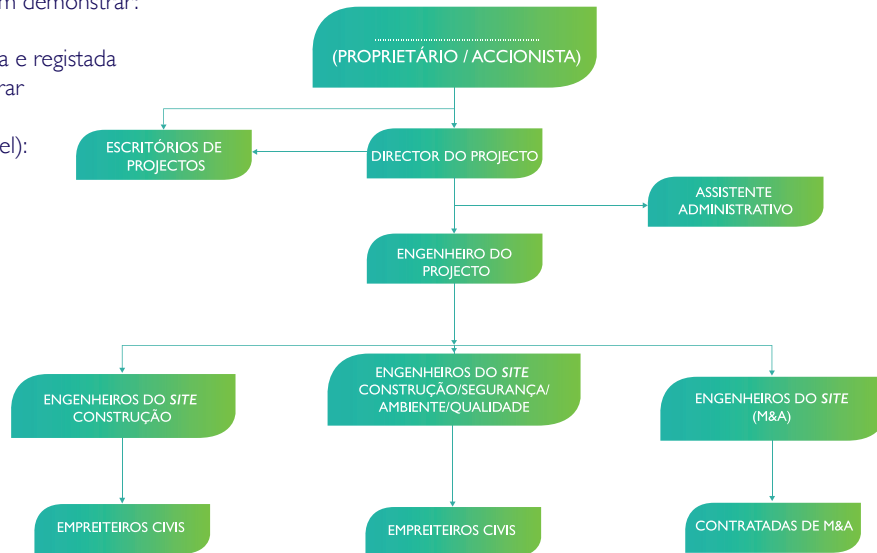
m demonstrar:

a e registada
rar

el):

.........................................
(PROPRIETÁRIO / ACCIONISTA)

ESCRITÓRIOS DE PROJECTOS

DIRECTOR DO PROJECTO

ASSISTENTE ADMINISTRATIVO

ENGENHEIRO DO PROJECTO

ENGENHEIROS DO *SITE* CONSTRUÇÃO

ENGENHEIROS DO *SITE* CONSTRUÇÃO/SEGURANÇA/ AMBIENTE/QUALIDADE

ENGENHEIROS DO *SITE* (M&A)

EMPREITEIROS CIVIS

EMPREITEIROS CIVIS

CONTRATADAS DE M&A